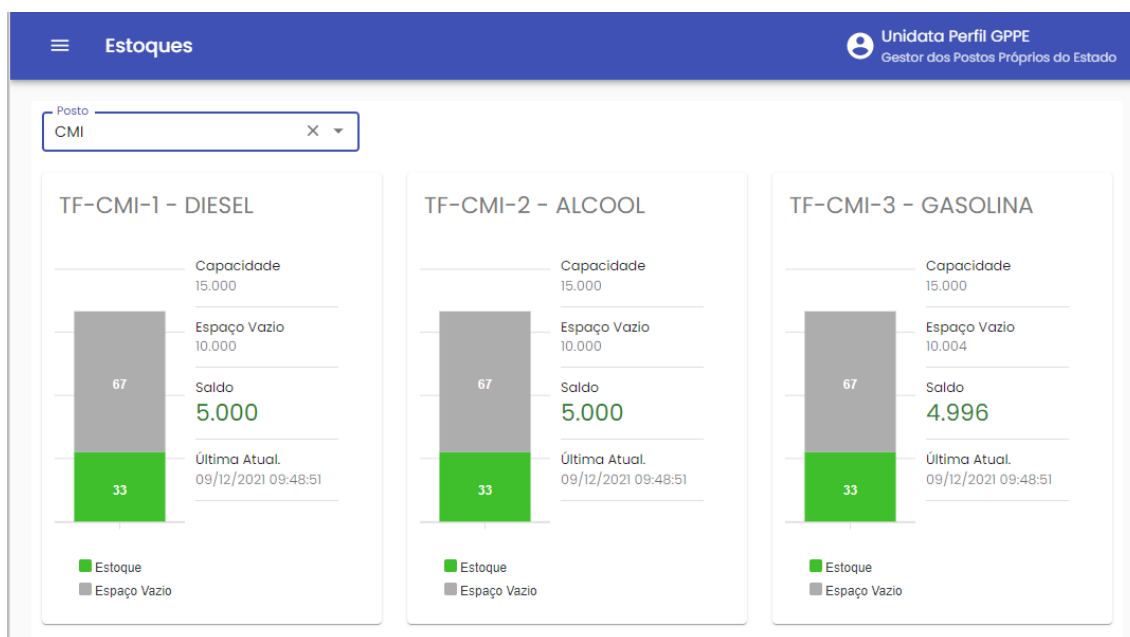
Estoques

Unidata Perfil GPPE
Gestor dos Postos Próprios do Estado

Posto
CMI

TF-CMI-1 - DIESEL

67
33

Capacidade
15.000

Espaço Vazio
10.000

Saldo
5.000

Última Atual.
09/12/2021 09:48:51

Estoque
Espaço Vazio

TF-CMI-2 - ALCOOL

67
33

Capacidade
15.000

Espaço Vazio
10.000

Saldo
5.000

Última Atual.
09/12/2021 09:48:51

Estoque
Espaço Vazio

TF-CMI-3 - GASOLINA

67
33

Capacidade
15.000

Espaço Vazio
10.004

Saldo
4.996

Última Atual.
09/12/2021 09:48:51

Estoque
Espaço Vazio